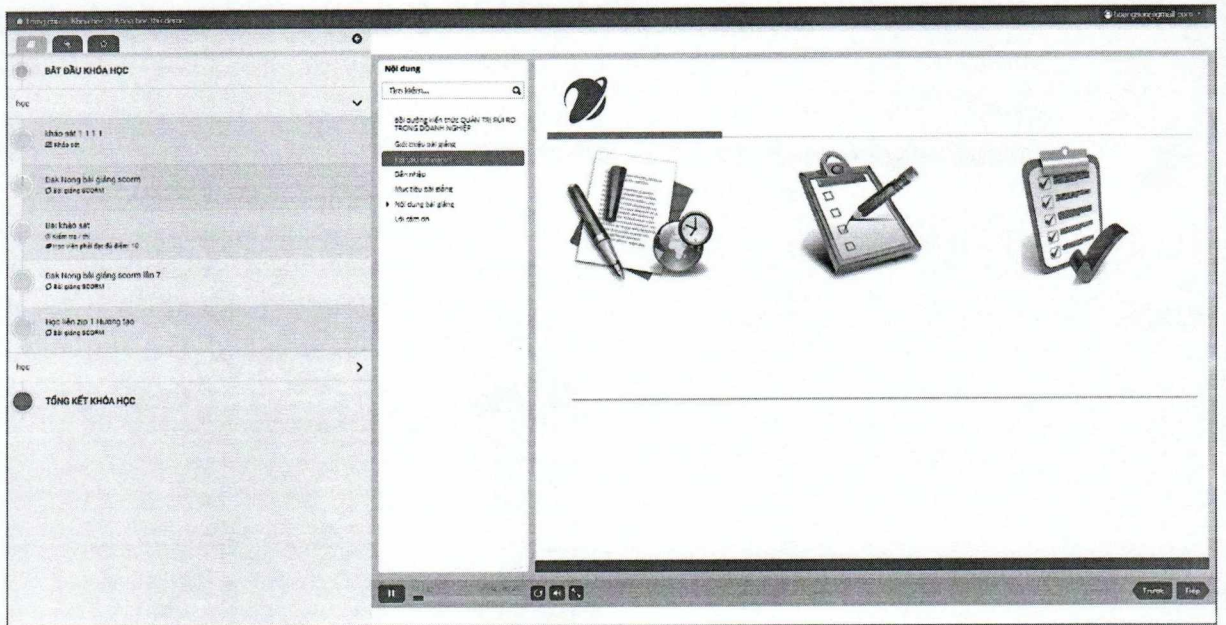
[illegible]

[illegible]

BẮT ĐẦU KHÓA HỌC

học

Khảo sát 1 1 1 1
Khảo sát

Dak Nong bài giảng scorm
Bài giảng SCORM

Bài khảo sát
Kiểm tra / thi
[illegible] 10

Dak Nong bài giảng scorm lần 2
Bài giảng SCORM

Học liệu zip 1 Hướng tạo
Bài giảng SCORM

học

TỔNG KẾT KHÓA HỌC

Nội dung

Tìm kiếm...

Bồi dưỡng kiến thức QUẢN TRỊ RỦI RO TRONG DOANH NGHIỆP
Giới thiệu bài giảng
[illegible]
Dẫn nhập
Mục tiêu bài giảng
Nội dung bài giảng
Lời cảm ơn

Trước
Tiếp